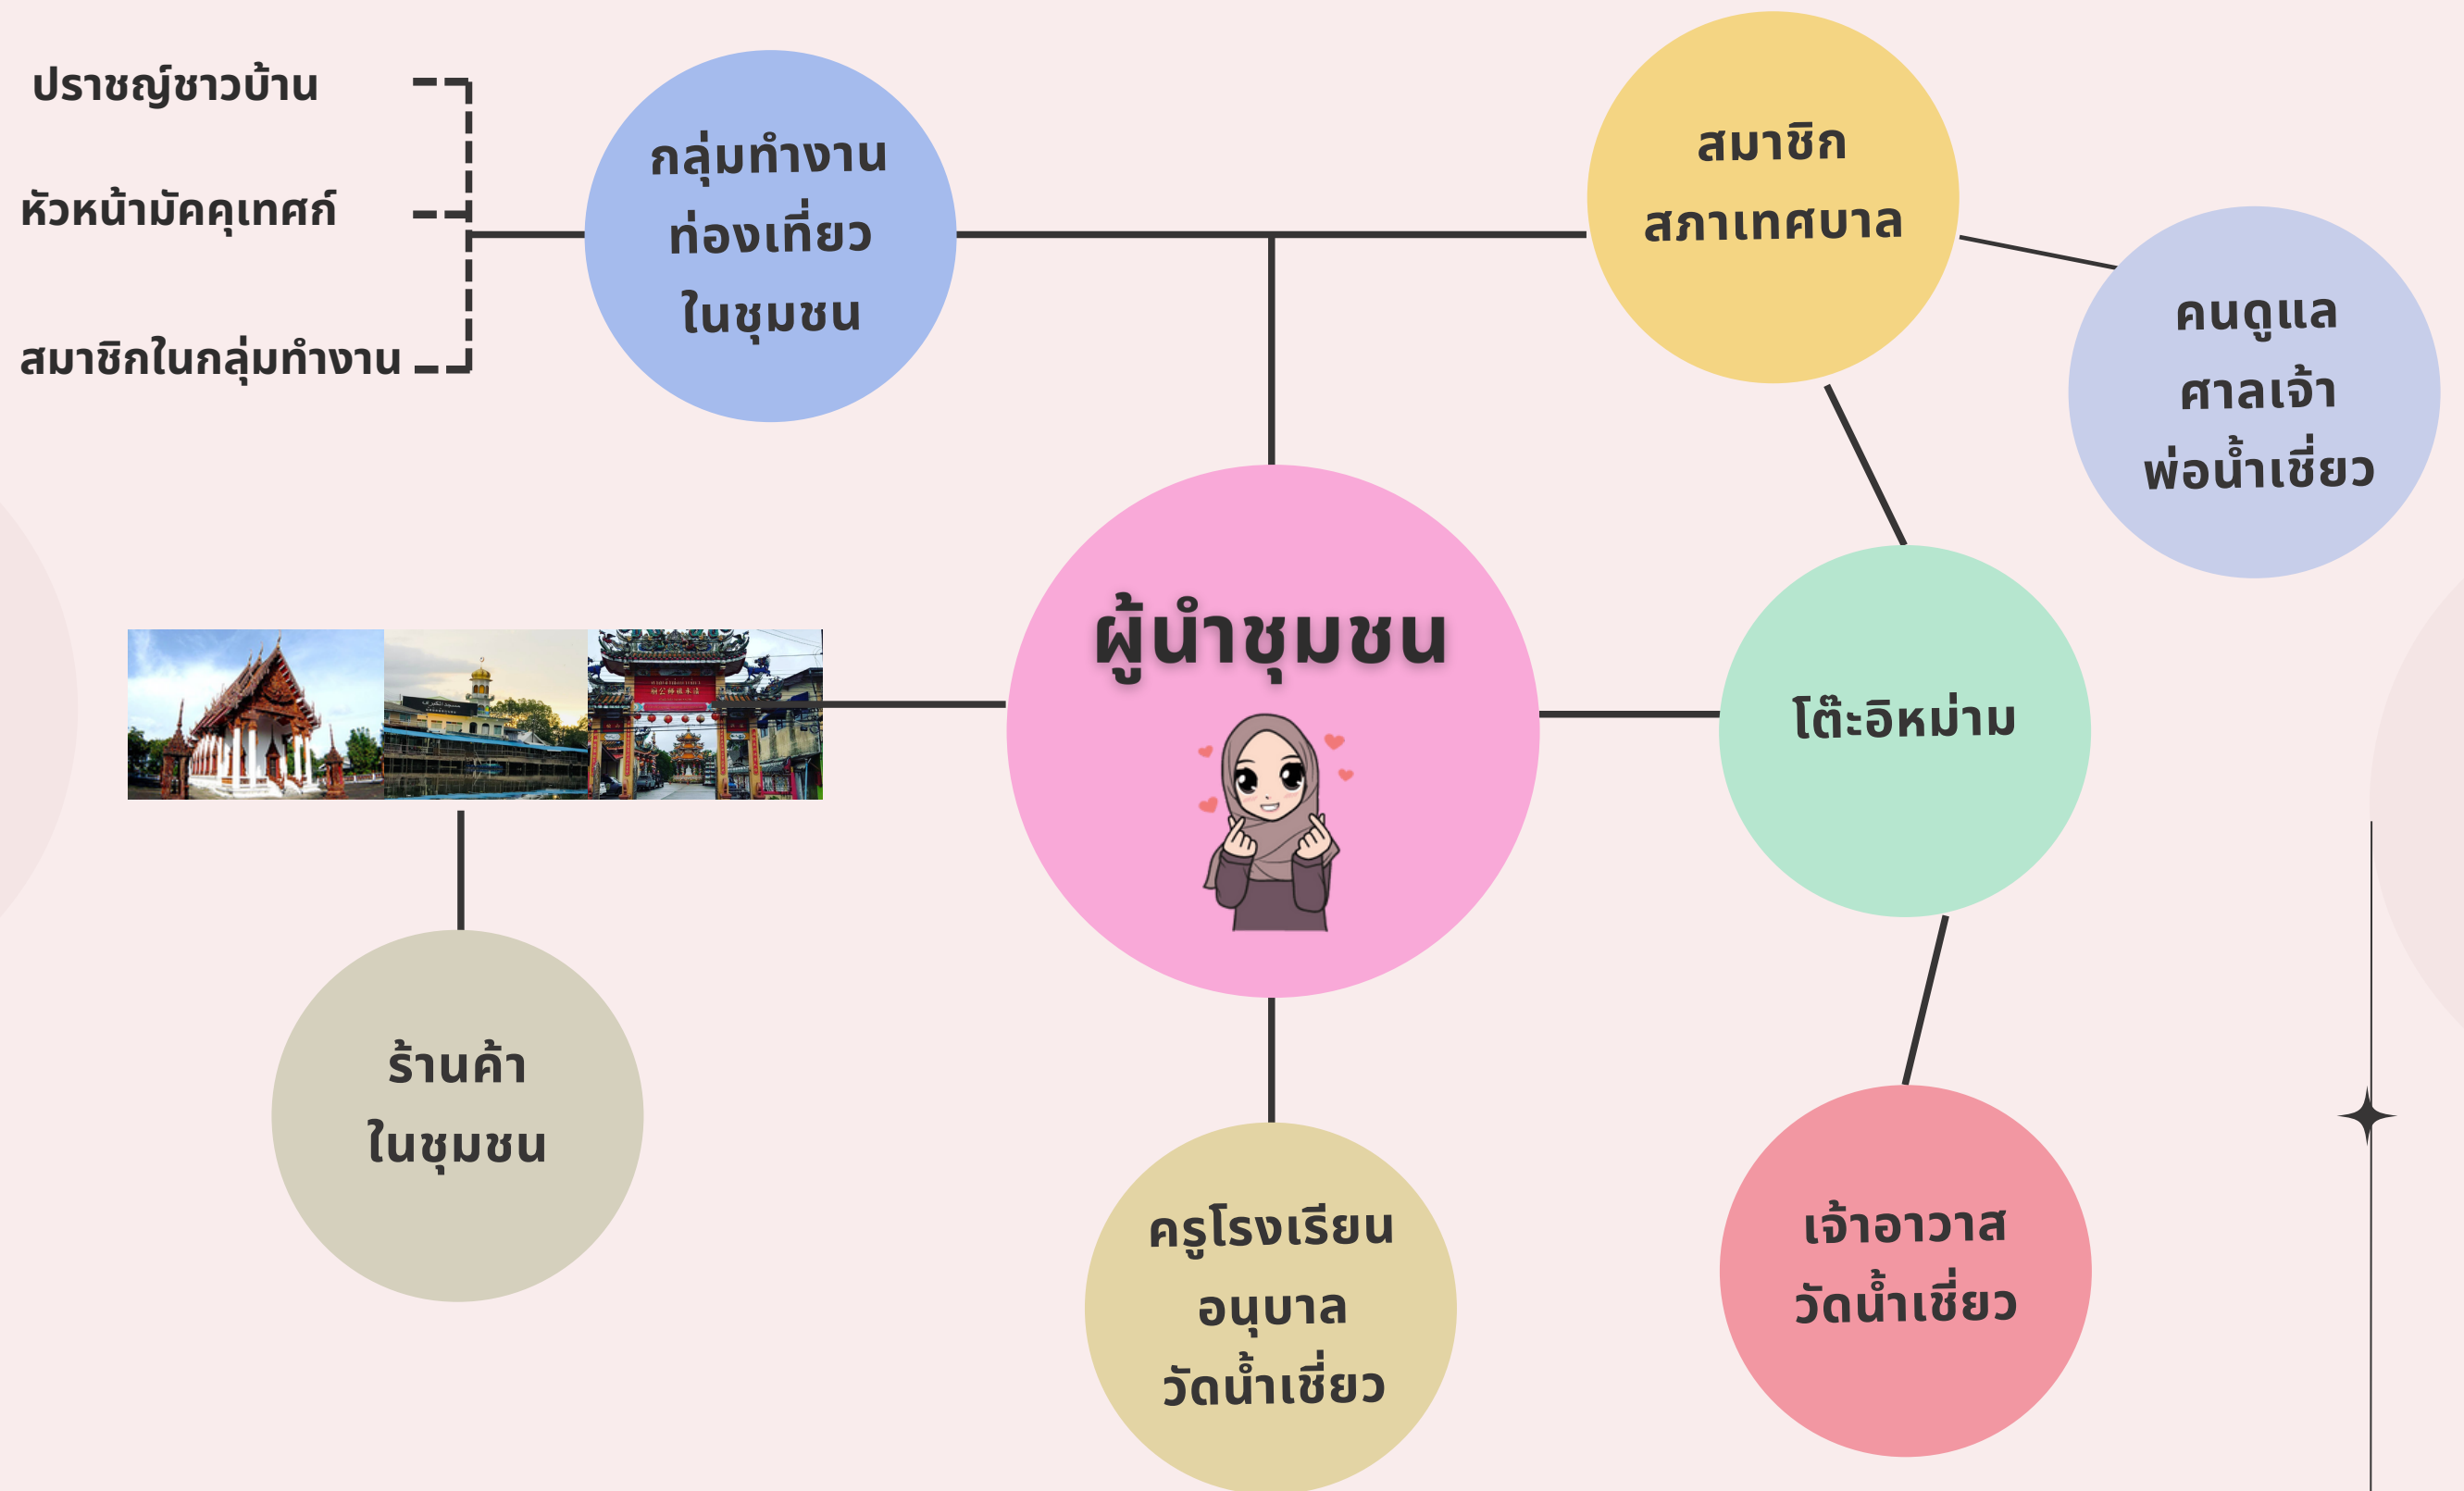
ปราชญ์ชาวบ้าน

หัวหน้ามัคคุเทศก์

สมาชิกในกลุ่มทำงาน

กลุ่มทำงาน
ท่องเที่ยว
ในชุมชน

สมาชิก
สภาเทศบาล

คนดูแล
ศาลเจ้า
พ่อน้ำเชี่ยว

ผู้นำชุมชน

โต๊ะอิหม่าม

ร้านค้า
ในชุมชน

ครูโรงเรียน
อนุบาล
วัดน้ำเชี่ยว

เจ้าอาวาส
วัดน้ำเชี่ยว